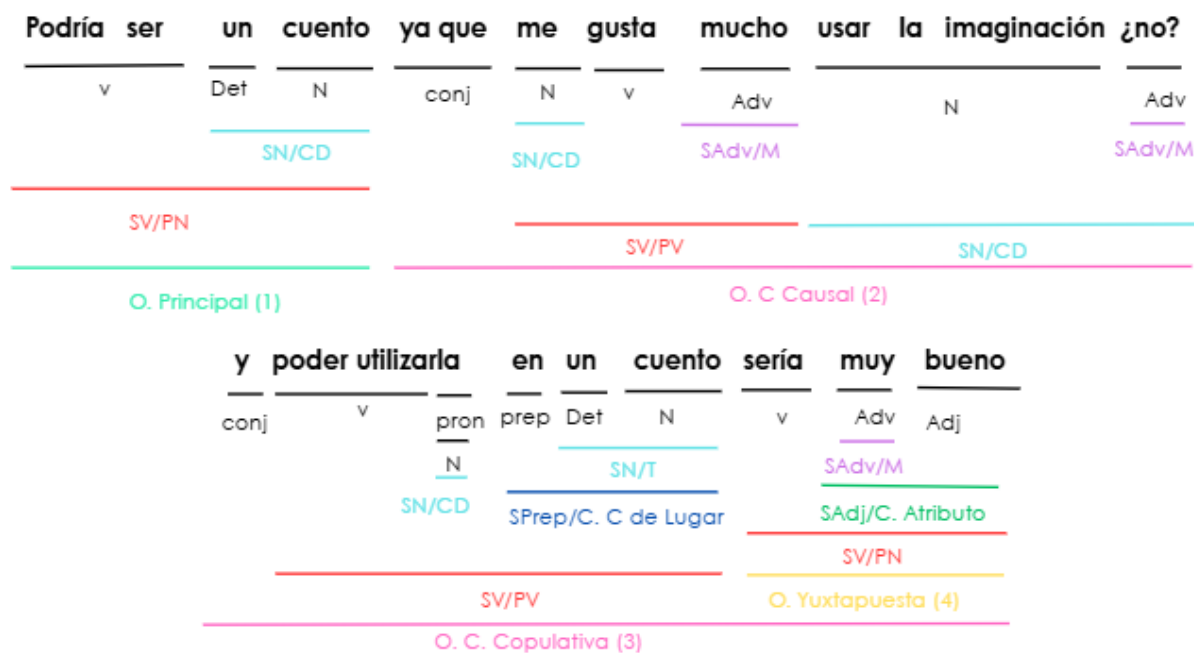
Podría ser un cuento ya que me gusta mucho usar la imaginación ¿no?

v Det N conj N v Adv N Adv

SN/CD SN/CD SAdv/M SAdv/M

SV/PN

SV/PV SN/CD

O. Principal (1) O. C Causal (2)

y poder utilizarla en un cuento sería muy bueno

conj v pron prep Det N v Adv Adj

N SN/T SAdv/M

SN/CD SPrep/C. C de Lugar SAdj/C. Atributo

SV/PN

SV/PV O. Yuxtapuesta (4)

O. C. Copulativa (3)